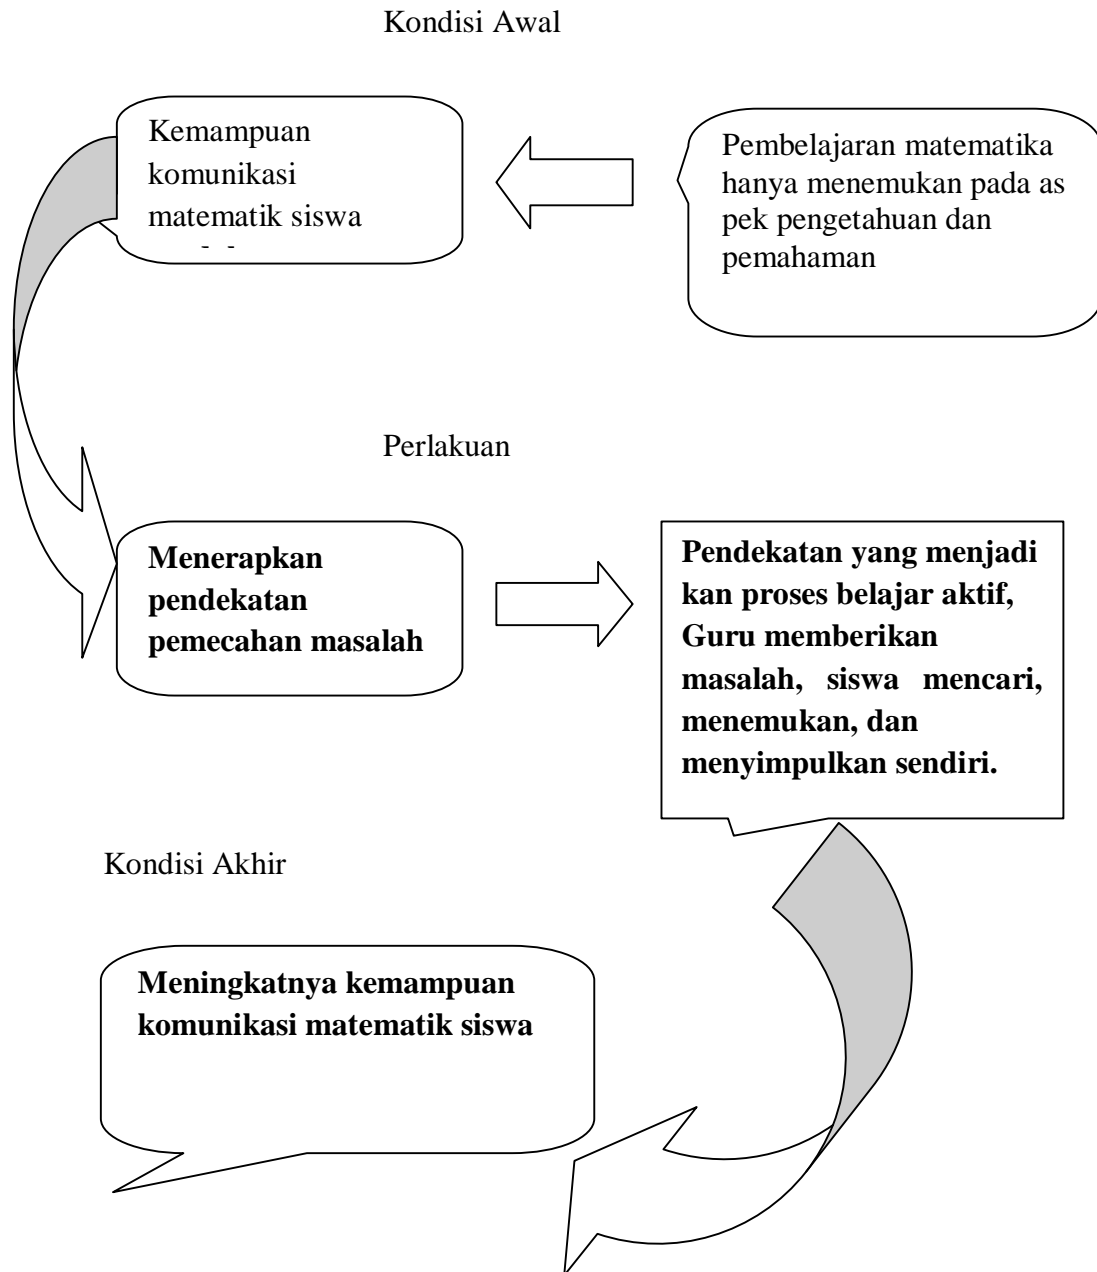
Kondisi Awal

Kemampuan komunikasi matematik siswa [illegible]

Pembelajaran matematika hanya menemukan pada as pek pengetahuan dan pemahaman

Perlakuan

**Menerapkan pendekatan pemecahan masalah**

**Pendekatan yang menjadi kan proses belajar aktif, Guru memberikan masalah, siswa mencari, menemukan, dan menyimpulkan sendiri.**

Kondisi Akhir

**Meningkatnya kemampuan komunikasi matematik siswa**